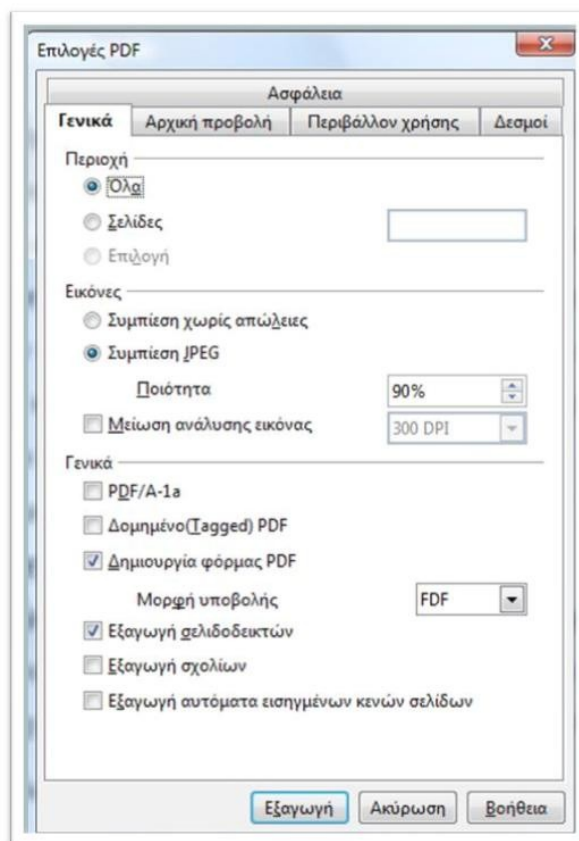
Επιλογές PDF

Ασφάλεια

Γενικά | Αρχική προβολή | Περιβάλλον χρήσης | Δεσμοί

Περιοχή

Όλα

Σελίδες

Επιλογή

Εικόνες

Συμπίεση χωρίς απώλειες

Συμπίεση JPEG

Ποιότητα 90%

Μείωση ανάλυσης εικόνας 300 DPI

Γενικά

PDF/A-1a

Δομημένο(Tagged) PDF

Δημιουργία φόρμας PDF

Μορφή υποβολής FDF

Εξαγωγή σελιδοδεικτών

Εξαγωγή σχολίων

Εξαγωγή αυτόματα εισηγμένων κενών σελίδων

Εξαγωγή | Ακύρωση | Βοήθεια